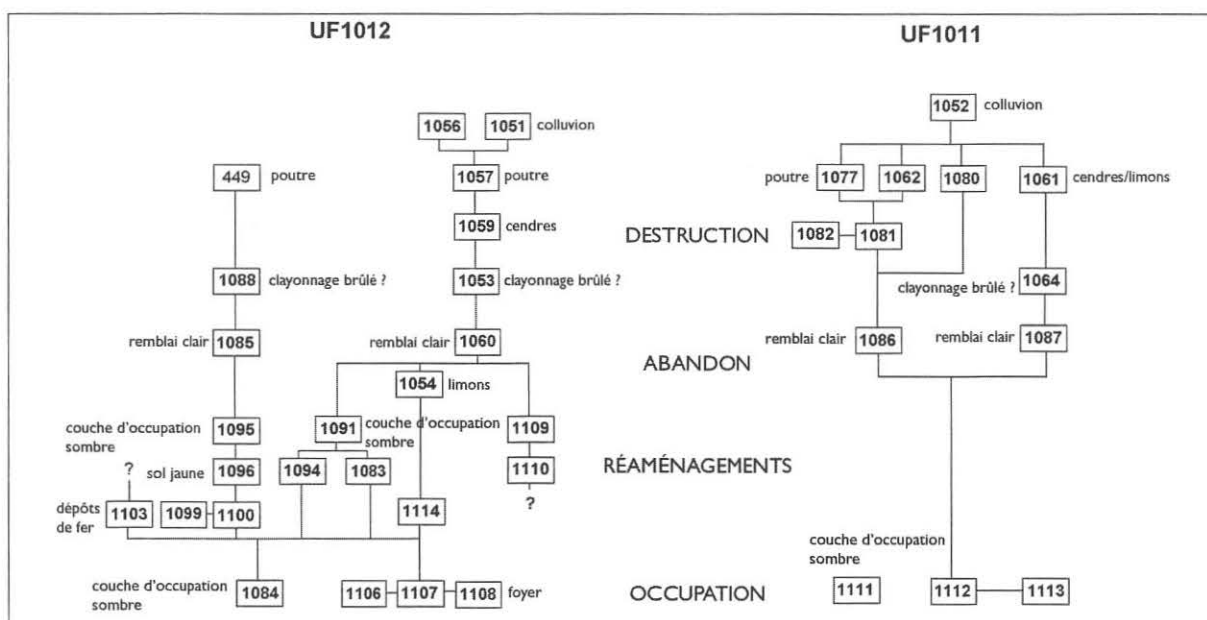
UF1012

1056 1051 colluvion

449 poutre

1057 poutre

1059 cendres

1088 clayonnage brûlé ?

1053 clayonnage brûlé ?

remblai clair 1085

remblai clair 1060

1054 limons

couche d'occupation sombre 1095

1091 couche d'occupation sombre

1109

? sol jaune 1096

1094 1083

1110

?

dépôts de fer 1103 1099 1100

1114

couche d'occupation sombre 1084

1106 1107 1108 foyer

UF1011

1052 colluvion

poutre 1077 1062 1080 1061 cendres/limons

DESTRUCTION

1082 1081

clayonnage brûlé ? 1064

remblai clair 1086 remblai clair 1087

ABANDON

RÉAMÉNAGEMENTS

couche d'occupation sombre

OCCUPATION

1111 1112 1113